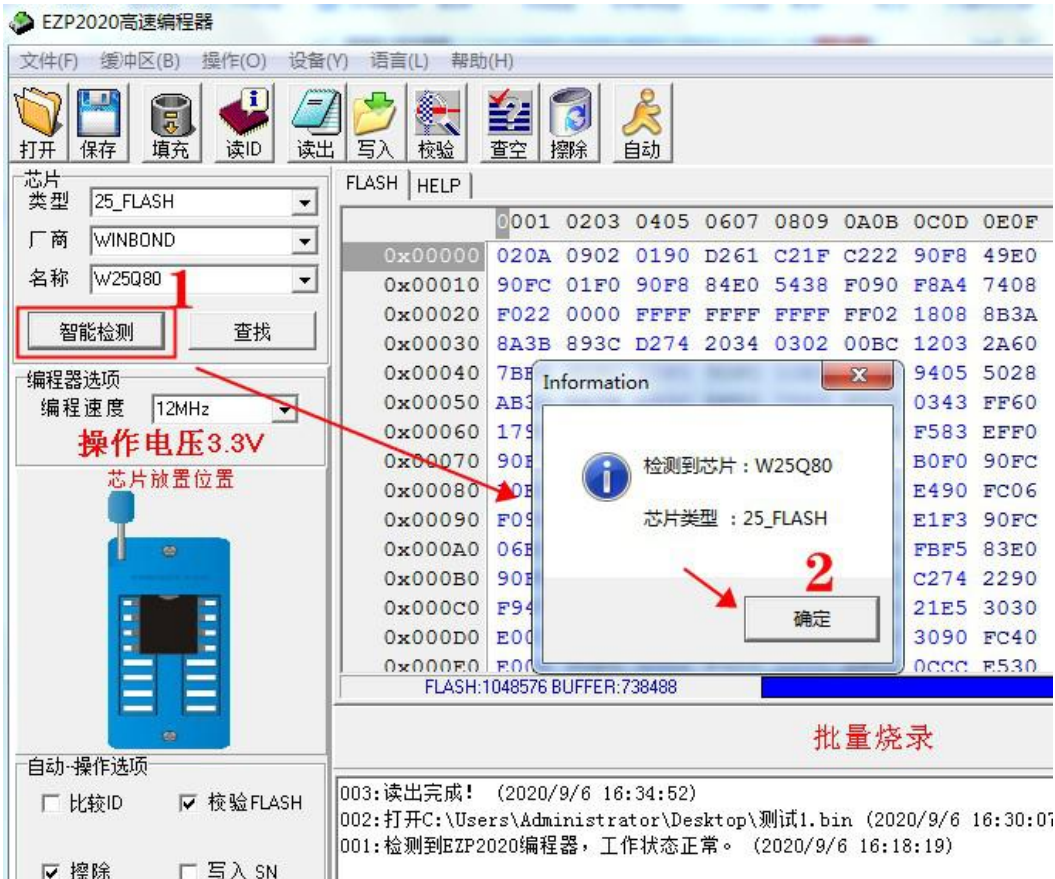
EZP2020高速编程器

文件(F) 缓冲区(B) 操作(O) 设备(V) 语言(L) 帮助(H)

打开 保存 填充 读ID 读出 写入 校验 查空 擦除 自动

芯片
类型 25_FLASH
厂商 WINBOND
名称 W25Q80
1
智能检测 查找

编程器选项
编程速度 12MHz
操作电压3.3V
芯片放置位置

自动-操作选项
比较ID 校验FLASH
擦除 写入 SN

FLASH HELP

| | 0001 | 0203 | 0405 | 0607 | 0809 | 0A0B | 0C0D | 0E0F |
|---|---|---|---|---|---|---|---|---|
| 0x00000 | 020A | 0902 | 0190 | D261 | C21F | C222 | 90F8 | 49E0 |
| 0x00010 | 90FC | 01F0 | 90F8 | 84E0 | 5438 | F090 | F8A4 | 7408 |
| 0x00020 | F022 | 0000 | FFFF | FFFF | FFFF | FF02 | 1808 | 8B3A |
| 0x00030 | 8A3B | 893C | D274 | 2034 | 0302 | 00BC | 1203 | 2A60 |
| 0x00040 | 7BE | | | | | | 9405 | 5028 |
| 0x00050 | AB3 | | | | | | 0343 | FF60 |
| 0x00060 | 179 | | | | | | F583 | EFF0 |
| 0x00070 | 90E | | | | | | B0F0 | 90FC |
| 0x00080 | 0E | | | | | | E490 | FC06 |
| 0x00090 | F09 | | | | | | E1F3 | 90FC |
| 0x000A0 | 06E | | | | | | FBF5 | 83E0 |
| 0x000B0 | 90E | | | | | | C274 | 2290 |
| 0x000C0 | F94 | | | | | | 21E5 | 3030 |
| 0x000D0 | E00 | | | | | | 3090 | FC40 |
| 0x000E0 | F0C | | | | | | 0CCC | E530 |

Information
检测到芯片：W25Q80
芯片类型 ：25_FLASH
2
确定

FLASH:1048576 BUFFER:738488

批量烧录

003:读出完成！ (2020/9/6 16:34:52)
002:打开C:\Users\Administrator\Desktop\测试1.bin (2020/9/6 16:30:07
001:检测到EZP2020编程器，工作状态正常。 (2020/9/6 16:18:19)